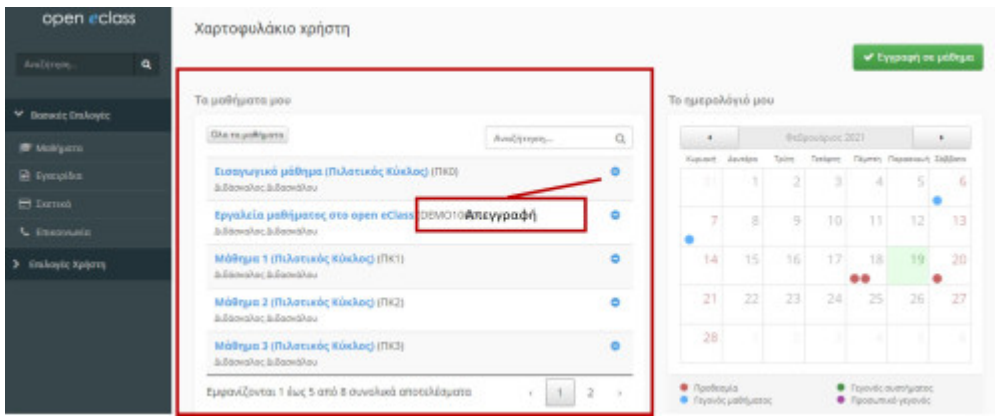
open eclass

Αναζήτηση...

Βασικές Επιλογές

Μαθήματα

Ερχόμενα

Σχετικά

Επικοινωνία

Επιλογές Χρήστη

Χαρτοφυλάκιο χρήστη

✔ Εγγραφή σε μάθημα

Τα μαθήματα μου

Όλα τα μαθήματα

Αναζήτηση...

Εισαγωγικό μάθημα (Πιλατικός Κύκλος) (ΠΚ0)
Διδάσκαλος Διδάσκαλου

Εργαλεία μαθήματος στο open eClass (DEMO10) Απεγγραφή
Διδάσκαλος Διδάσκαλου

Μάθημα 1 (Πιλατικός Κύκλος) (ΠΚ1)
Διδάσκαλος Διδάσκαλου

Μάθημα 2 (Πιλατικός Κύκλος) (ΠΚ2)
Διδάσκαλος Διδάσκαλου

Μάθημα 3 (Πιλατικός Κύκλος) (ΠΚ3)
Διδάσκαλος Διδάσκαλου

Εμφανίζονται 1 έως 5 από 8 συνολικά αποτελέσματα

1 2

Το ημερολόγιό μου

Φεβρουάριος 2021

| Κυριακή | Δευτέρα | Τρίτη | Τετάρτη | Πέμπτη | Παρασκευή | Σάββατο |
|---|---|---|---|---|---|---|
| 31 | 1 | 2 | 3 | 4 | 5 | 6 |
| 7 | 8 | 9 | 10 | 11 | 12 | 13 |
| 14 | 15 | 16 | 17 | 18 | 19 | 20 |
| 21 | 22 | 23 | 24 | 25 | 26 | 27 |
| 28 | | | | | | |

Προθεσμία
Γεγονός μαθήματος
Γεγονός συστήματος
Προσωπικό γεγονός